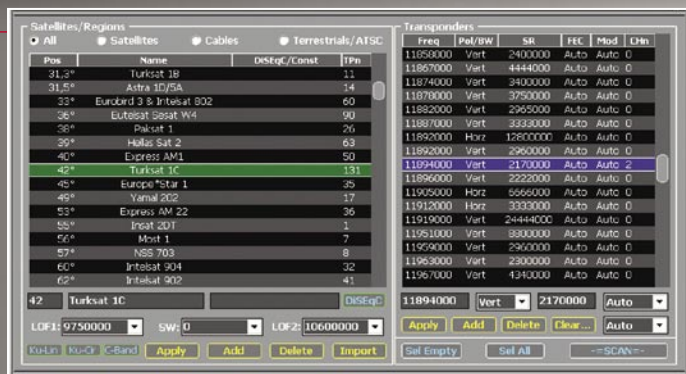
Satellites/Regions
All   Satellites   Cables   Terrestrials/ATSC

| Pos | Name | DiSEqC/Const | TPn |
|---|---|---|---|
| 31,3° | Turksat 1B | | 11 |
| 31,5° | Astra 1D/5A | | 14 |
| 33° | Eurobird 3 & Intelsat 802 | | 60 |
| 36° | Eutelsat Sesat W4 | | 90 |
| 38° | Paksat 1 | | 26 |
| 39° | Hellas Sat 2 | | 63 |
| 40° | Express AM1 | | 50 |
| 42° | Turksat 1C | | 131 |
| 45° | Europe*Star 1 | | 35 |
| 49° | Yamal 202 | | 17 |
| 53° | Express AM 22 | | 36 |
| 55° | Insat 2DT | | 1 |
| 56° | Most 1 | | 7 |
| 57° | NSS 703 | | 8 |
| 60° | Intelsat 904 | | 32 |
| 62° | Intelsat 902 | | 41 |

42   Turksat 1C   DiSEqC
LOF1: 9750000   SW: 0   LOF2: 10600000
Ku-Lin   Ku-Cir   C-Band   Apply   Add   Delete   Import

Transponders

| Freq | Pol/BW | SR | FEC | Mod | CHn |
|---|---|---|---|---|---|
| 11858000 | Vert | 2400000 | Auto | Auto | 0 |
| 11867000 | Vert | 4444000 | Auto | Auto | 0 |
| 11874000 | Vert | 3400000 | Auto | Auto | 0 |
| 11878000 | Vert | 3750000 | Auto | Auto | 0 |
| 11882000 | Vert | 2965000 | Auto | Auto | 0 |
| 11887000 | Vert | 3333000 | Auto | Auto | 0 |
| 11892000 | Horz | 12800000 | Auto | Auto | 0 |
| 11892000 | Vert | 2960000 | Auto | Auto | 0 |
| 11894000 | Vert | 2170000 | Auto | Auto | 2 |
| 11896000 | Vert | 2222000 | Auto | Auto | 0 |
| 11905000 | Horz | 6666000 | Auto | Auto | 0 |
| 11912000 | Horz | 3333000 | Auto | Auto | 0 |
| 11919000 | Vert | 24444000 | Auto | Auto | 0 |
| 11951000 | Vert | 8800000 | Auto | Auto | 0 |
| 11959000 | Vert | 2960000 | Auto | Auto | 0 |
| 11963000 | Vert | 2300000 | Auto | Auto | 0 |
| 11967000 | Vert | 4340000 | Auto | Auto | 0 |

11894000   Vert   2170000   Auto
Apply   Add   Delete   Clear...   Auto
Sel Empty   Sel All   --SCAN--